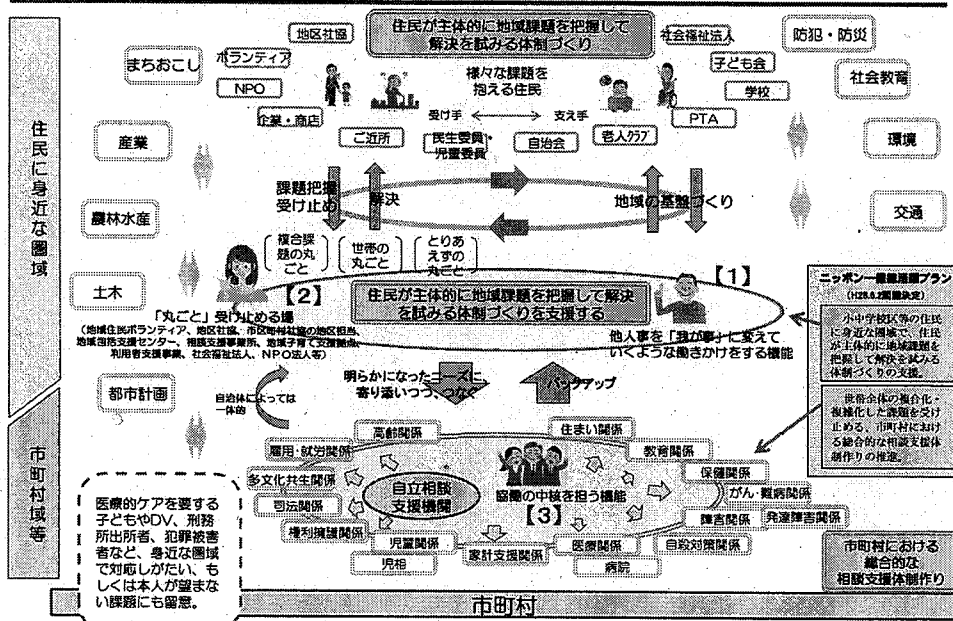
住民に身近な圏域

市町村域等

住民が主体的に地域課題を把握して解決を試みる体制づくり

地区社協

社会福祉法人

防犯・防災

まちおこし

ボランティア

子ども会

社会教育

NPO

様々な課題を抱える住民

学校

企業・商店

受け手

支え手

産業

ご近所

民生委員・児童委員

自治会

老人クラブ

PTA

環境

課題把握受け止め

解決

地域の基盤づくり

農林水産

交通

複合課題の丸ごと

世帯の丸ごと

とりあえずの丸ごと

【1】

土木

【2】

「丸ごと」受け止める場

住民が主体的に地域課題を把握して解決を試みる体制づくりを支援する

(地域住民ボランティア、地区社協、市区町村社協の地区担当、地域包括支援センター、相談支援事業所、地域子育て支援拠点、利用者支援事業、社会福祉法人、NPO法人等)

他人事を「我が事」に変えていくような働きかけをする機能

ニッポン一億総活躍プラン
(H28.6.2閣議決定)

小中学校区等の住民に身近な圏域で、住民が主体的に地域課題を把握して解決を試みる体制づくりの支援。

都市計画

明らかになったニーズに寄り添いつつ、つなぐ

バックアップ

自治体によっては一体的

世帯全体の複合化・複雑化した課題を受け止める、市町村における総合的な相談支援体制作りの推進。

高齢関係

住まい関係

雇用・就労関係

教育関係

保健関係

多文化共生関係

自立相談支援機関

協働の中核を担う機能

がん・難病関係

司法関係

【3】

障害関係

発達障害関係

権利擁護関係

児童関係

家計支援関係

医療関係

自殺対策関係

児相

病院

医療的ケアを要する子どもやDV、刑務所出所者、犯罪被害者など、身近な圏域で対応しがたい、もしくは本人が望まない課題にも留意。

市町村における総合的な相談支援体制作り

市町村